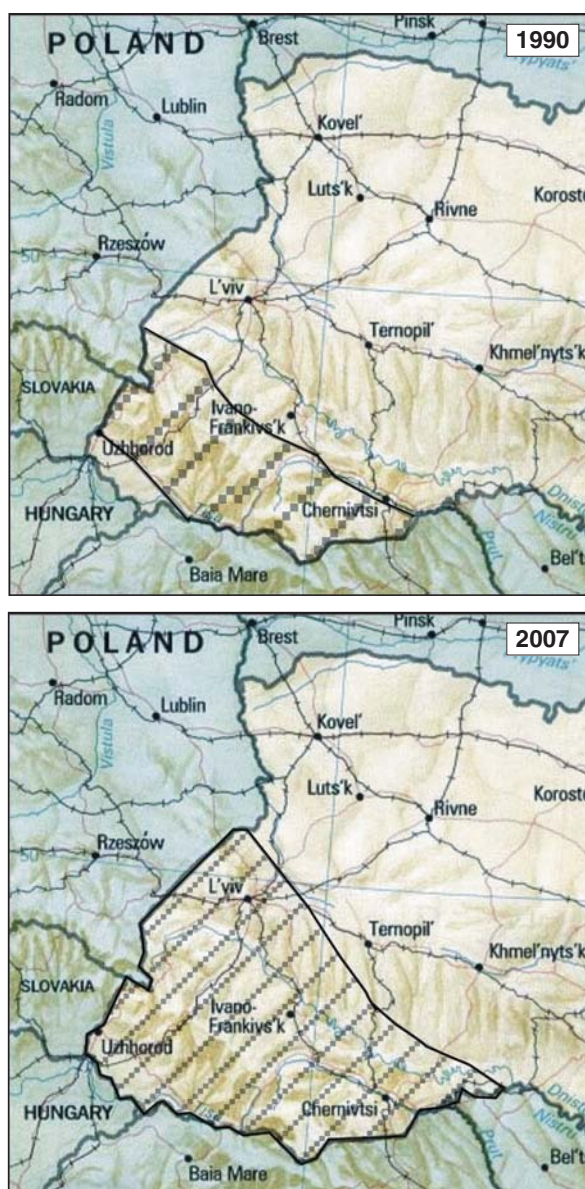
POLAND
Brest
Pinsk
1990
Prypats'
Radom
Lublin
Vistula
Kovel'
Luts'k
Rivne
Korost
Rzeszów
50
L'viv
Ternopil'
Khmel'nyts'k
SLOVAKIA
Ivano-Frankivs'k
Uzhhorod
Chernivtsi
Dnis
Nistru
Prut
HUNGARY
Bel't
Baia Mare

POLAND
Brest
Pinsk
2007
Prypats'
Radom
Lublin
Vistula
Kovel'
Luts'k
Rivne
Korost
Rzeszów
50
L'viv
Ternopil'
Khmel'nyts'k
SLOVAKIA
Ivano-Frankivs'k
Uzhhorod
Chernivtsi
Dnis
Nistru
Prut
HUNGARY
Bel't
Baia Mare